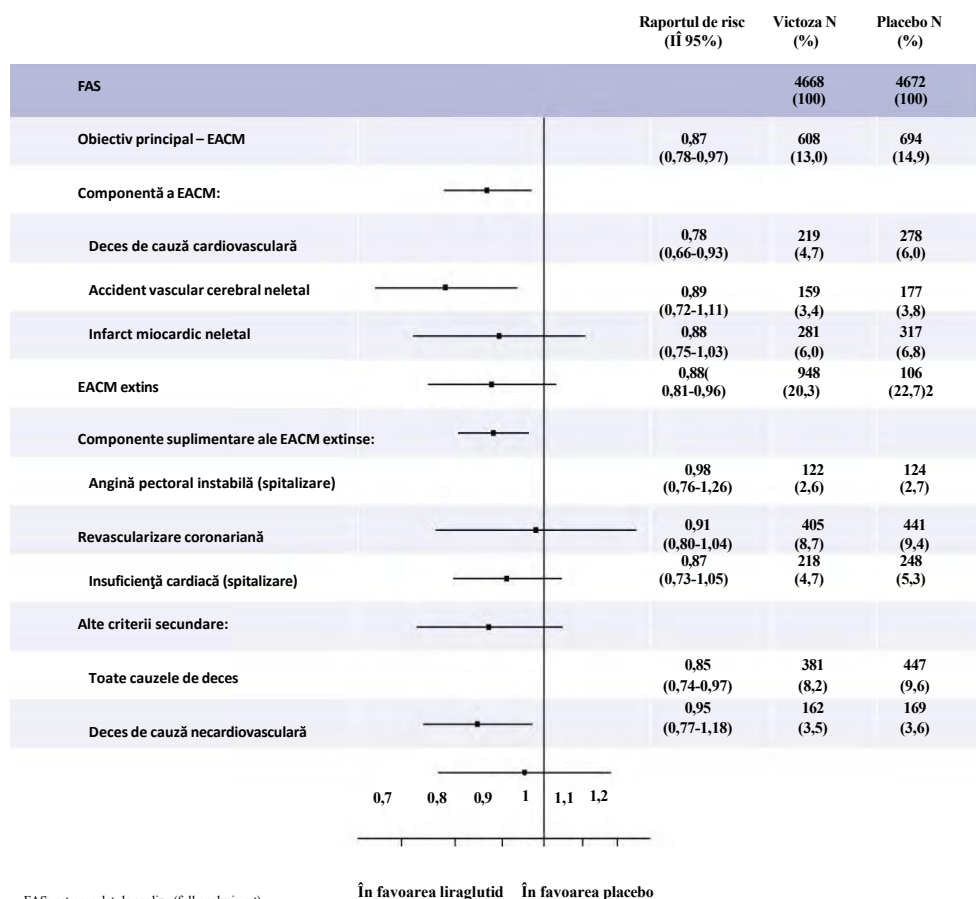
| | Raportul de risc (IÎ 95%) | Victoza N (%) | Placebo N (%) |
|---|---|---|---|
| FAS | | 4668 (100) | 4672 (100) |
| Obiectiv principal – EACM | 0,87 (0,78-0,97) | 608 (13,0) | 694 (14,9) |
| Componentă a EACM: | | | |
| Deces de cauză cardiovasculară | 0,78 (0,66-0,93) | 219 (4,7) | 278 (6,0) |
| Accident vascular cerebral neletal | 0,89 (0,72-1,11) | 159 (3,4) | 177 (3,8) |
| Infarct miocardic neletal | 0,88 (0,75-1,03) | 281 (6,0) | 317 (6,8) |
| EACM extins | 0,88( 0,81-0,96) | 948 (20,3) | 106 (22,7)2 |
| Componente suplimentare ale EACM extinse: | | | |
| Angină pectoral instabilă (spitalizare) | 0,98 (0,76-1,26) | 122 (2,6) | 124 (2,7) |
| Revascularizare coronariană | 0,91 (0,80-1,04) | 405 (8,7) | 441 (9,4) |
| Insuficienţă cardiacă (spitalizare) | 0,87 (0,73-1,05) | 218 (4,7) | 248 (5,3) |
| Alte criterii secundare: | | | |
| Toate cauzele de deces | 0,85 (0,74-0,97) | 381 (8,2) | 447 (9,6) |
| Deces de cauză necardiovasculară | 0,95 (0,77-1,18) | 162 (3,5) | 169 (3,6) |

0,7 0,8 0,9 1 1,1 1,2

În favoarea liraglutid În favoarea placebo

FAS: set complet de analiză (full analysis set)